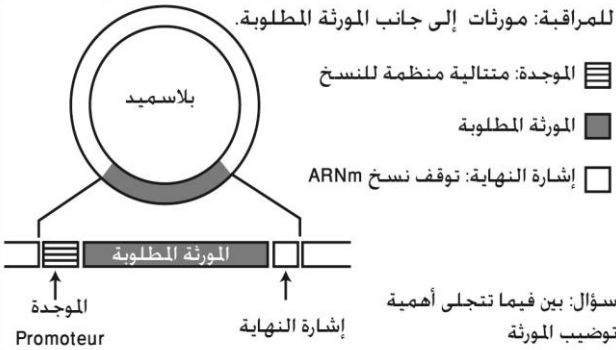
للمراقبة: مورثات إلى جانب المورثة المطلوبة.

بلاسميد

الموجدة: متتالية منظمة للنسخ

المورثة المطلوبة

إشارة النهاية: توقف نسخ ARNm

المورثة المطلوبة

الموجدة
Promoteur

إشارة النهاية

سؤال: بين فيما تتجلى أهمية توضيب المورثة